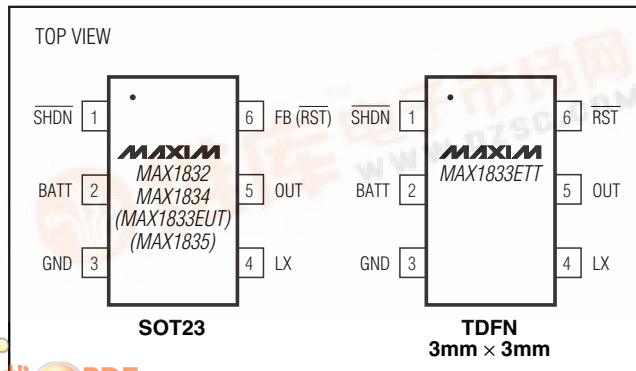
TOP VIEW

$\overline{SHDN}$ 1
BATT 2
GND 3

MAXIM
MAX1832
MAX1834
(MAX1833EUT)
(MAX1835)

6 FB ($\overline{RST}$)
5 OUT
4 LX

SOT23

$\overline{SHDN}$ 1
BATT 2
GND 3

MAXIM
MAX1833ETT

6 $\overline{RST}$
5 OUT
4 LX

TDFN
3mm $\times$ 3mm

www.dzsc.com